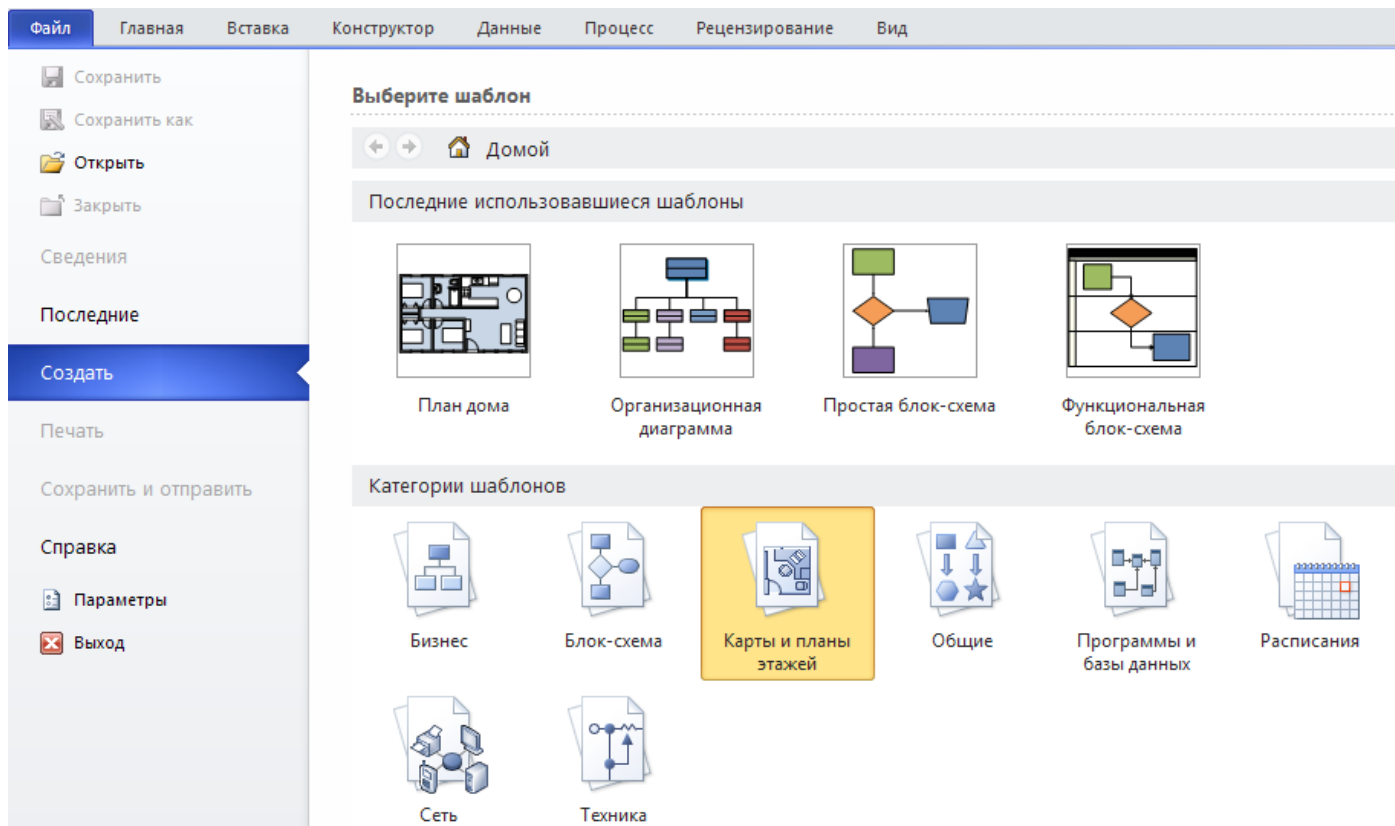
Файл Главная Вставка Конструктор Данные Процесс Рецензирование Вид

Сохранить
Сохранить как
Открыть
Закрыть
Сведения
Последние
Создать
Печать
Сохранить и отправить
Справка
Параметры
Выход

Выберите шаблон

Домой

Последние использовавшиеся шаблоны

План дома
Организационная диаграмма
Простая блок-схема
Функциональная блок-схема

Категории шаблонов

Бизнес
Блок-схема
Карты и планы этажей
Общие
Программы и базы данных
Расписания
Сеть
Техника